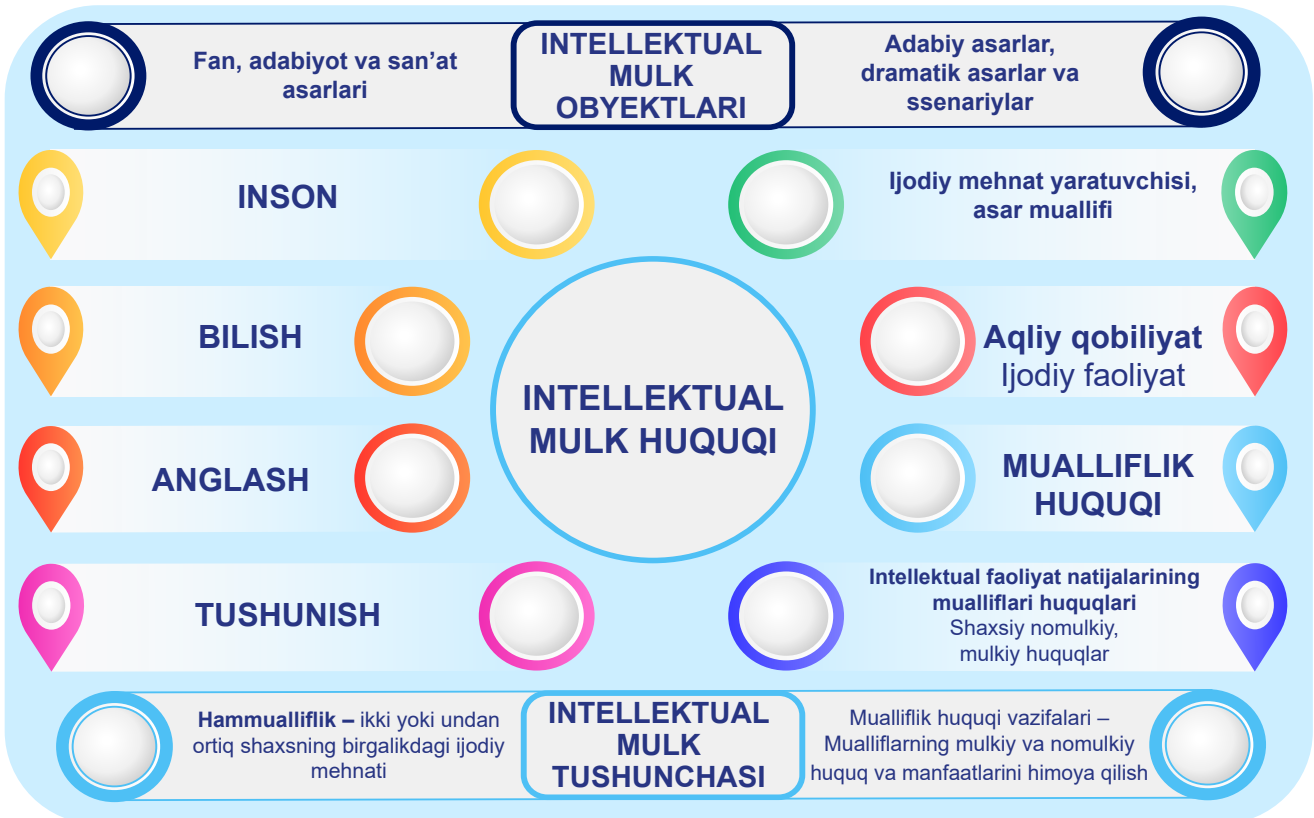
Fan, adabiyot va san’at asarlari

INTELLEKTUAL MULK OBYEKTLARI

Adabiy asarlar, dramatik asarlar va ssenariylar

INSON

Ijodiy mehnat yaratuvchisi, asar muallifi

BILISH

Aqliy qobiliyat
Ijodiy faoliyat

INTELLEKTUAL MULK HUQUQI

ANGLASH

MUALLIFLIK HUQUQI

TUSHUNISH

Intellektual faoliyat natijalarining mualliflari huquqlari
Shaxsiy nomulkiy, mulkiy huquqlar

Hammualliflik – ikki yoki undan ortiq shaxsning birgalikdagi ijodiy mehnati

INTELLEKTUAL MULK TUSHUNCHASI

Mualliflik huquqi vazifalari – Mualliflarning mulkiy va nomulkiy huquq va manfaatlarini himoya qilish